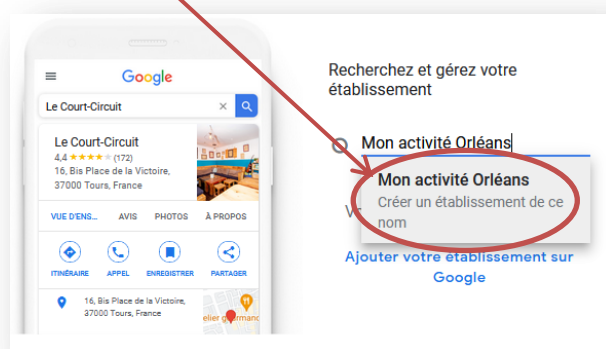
Google

Le Court-Circuit

Le Court-Circuit
4,4 ★★★★★ (172)
16, Bis Place de la Victoire, 37000 Tours, France

VUE D'ENS... AVIS PHOTOS À PROPOS

ITINÉRAIRE APPEL ENREGISTRER PARTAGER

16, Bis Place de la Victoire, 37000 Tours, France

Recherchez et gérez votre établissement

Mon activité Orléans

Mon activité Orléans
Créer un établissement de ce nom

V

Ajouter votre établissement sur Google